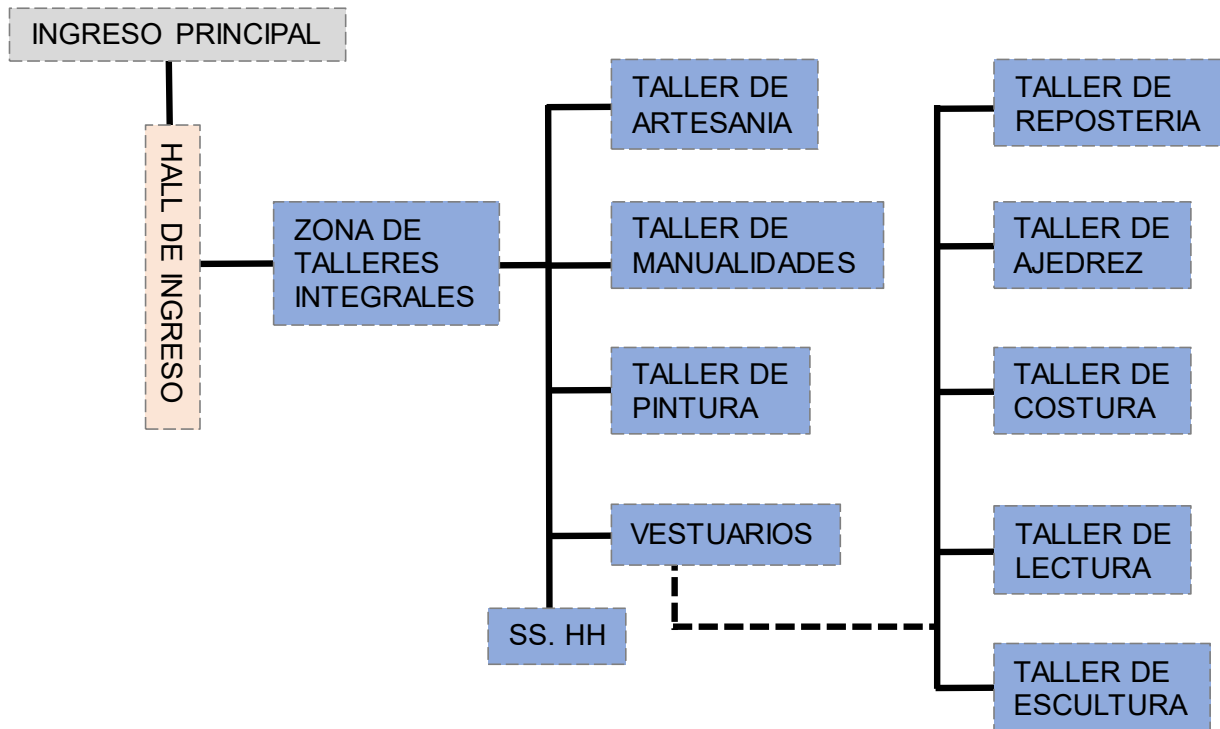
INGRESO PRINCIPAL

HALL DE INGRESO

ZONA DE TALLERES INTEGRALES

TALLER DE ARTESANIA

TALLER DE MANUALIDADES

TALLER DE PINTURA

VESTUARIOS

SS. HH

TALLER DE REPOSTERIA

TALLER DE AJEDREZ

TALLER DE COSTURA

TALLER DE LECTURA

TALLER DE ESCULTURA